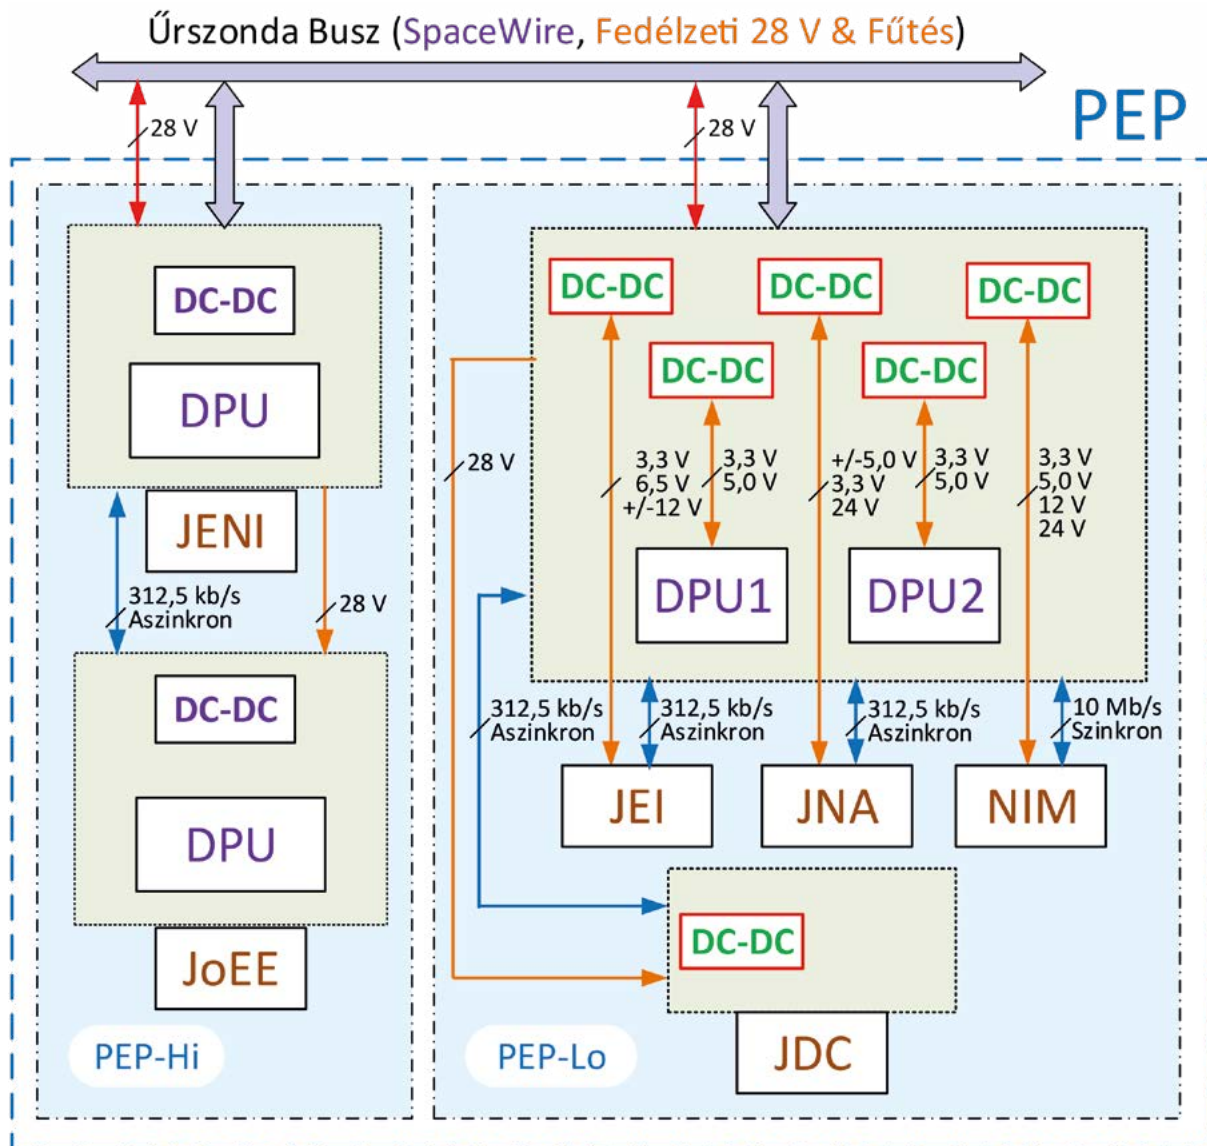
Űrszonda Busz (SpaceWire, Fedélzeti 28 V & Fűtés)

PEP

28 V

28 V

DC-DC

DPU

JENI

312,5 kb/s Aszinkron

28 V

DC-DC

DPU

JoEE

PEP-Hi

DC-DC

DC-DC

DC-DC

DC-DC

DC-DC

28 V

3,3 V
6,5 V
+/-12 V

3,3 V
5,0 V

+/-5,0 V
3,3 V
24 V

3,3 V
5,0 V

3,3 V
5,0 V
12 V
24 V

DPU1

DPU2

312,5 kb/s Aszinkron

312,5 kb/s Aszinkron

312,5 kb/s Aszinkron

10 Mb/s Szinkron

JEI

JNA

NIM

DC-DC

JDC

PEP-Lo